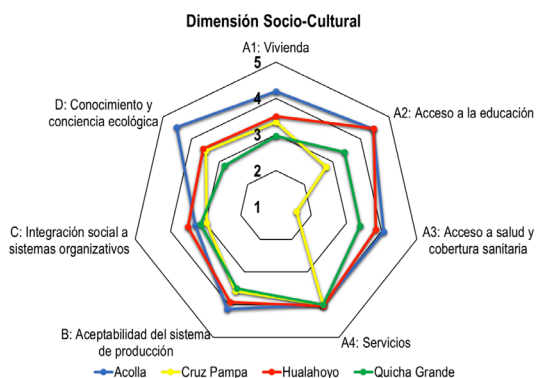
Dimensión Socio-Cultural

A1: Vivienda

5

4

3

2

1

A2: Acceso a la educación

A3: Acceso a salud y cobertura sanitaria

A4: Servicios

B: Aceptabilidad del sistema de producción

C: Integración social a sistemas organizativos

D: Conocimiento y conciencia ecológica

Acolla
Cruz Pampa
Hualahoyo
Quicha Grande